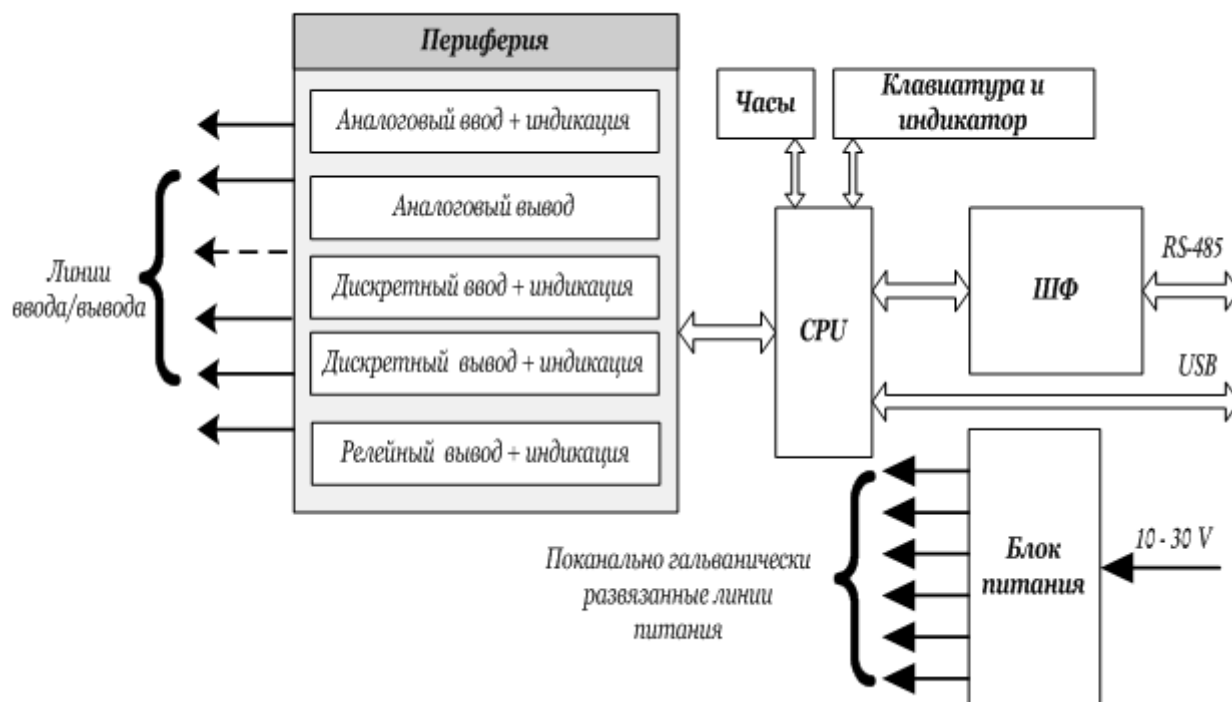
Периферия

Аналоговый ввод + индикация

Аналоговый вывод

Дискретный ввод + индикация

Дискретный вывод + индикация

Релейный вывод + индикация

Линии ввода/вывода

Часы

Клавиатура и индикатор

CPU

ШФ

RS-485

USB

Блок питания

10 - 30 V

Поканально гальванически развязанные линии питания